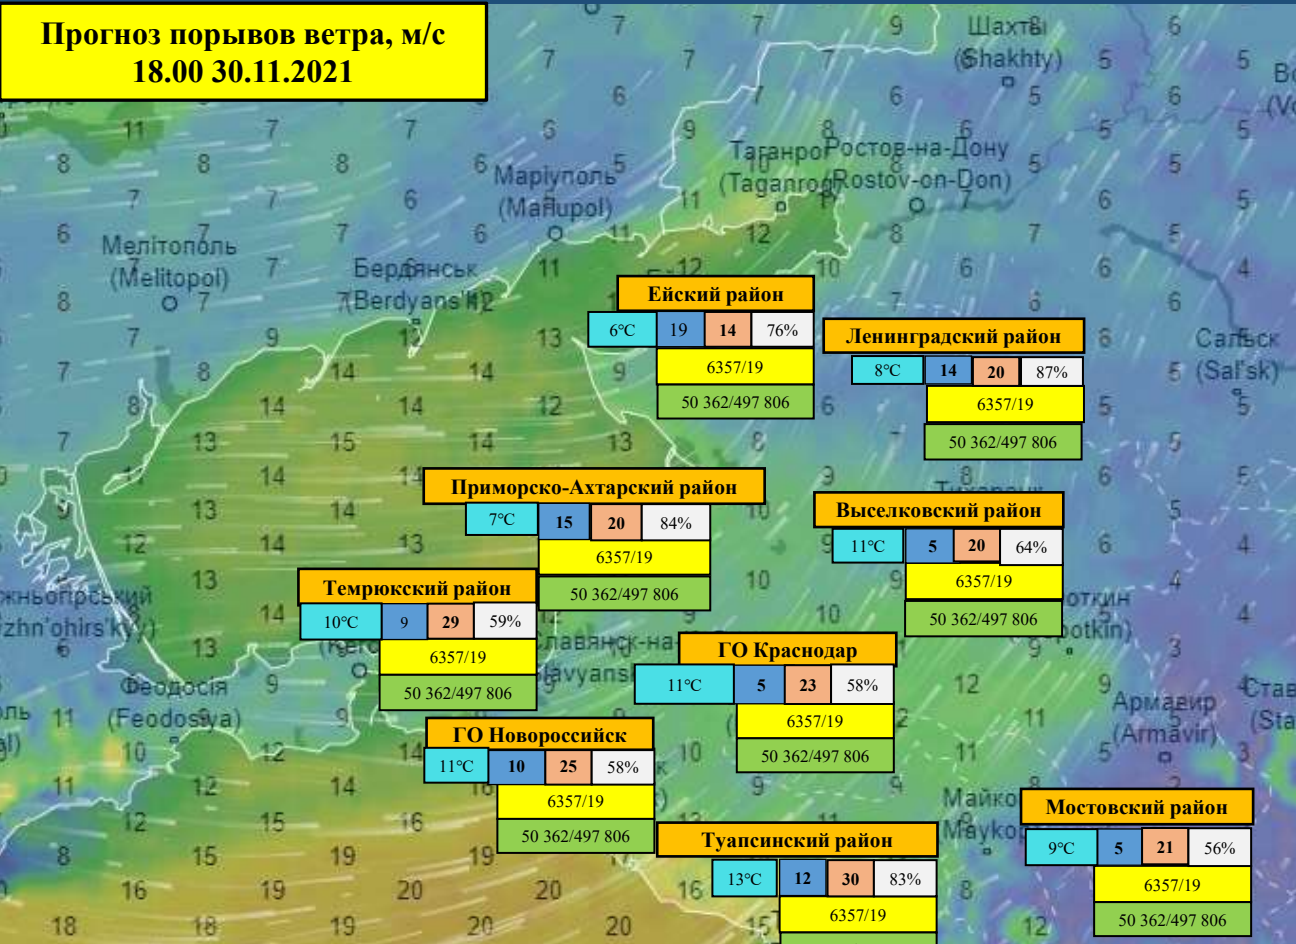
Прогноз порывов ветра, м/с
18.00 30.11.2021

Шахты (Shakhty)
Таганрог (Taganrog)
Ростов-на-Дону (Rostov-on-Don)
Маріуполь (Mariupol)
Мелітополь (Melitopol)
Бердянськ (Berdyans'k)
Сальск (Sal'sk)
Феодосія (Feodosiya)
Армавир (Armavir)
Майкоп (Maykop)

Ейский район
| 6°C | 19 | 14 | 76% |
|---|---|---|---|

6357/19
50 362/497 806

Ленинградский район
| 8°C | 14 | 20 | 87% |
|---|---|---|---|

6357/19
50 362/497 806

Приморско-Ахтарский район
| 7°C | 15 | 20 | 84% |
|---|---|---|---|

6357/19
50 362/497 806

Выселковский район
| 11°C | 5 | 20 | 64% |
|---|---|---|---|

6357/19
50 362/497 806

Темрюкский район
| 10°C | 9 | 29 | 59% |
|---|---|---|---|

6357/19
50 362/497 806

ГО Краснодар
| 11°C | 5 | 23 | 58% |
|---|---|---|---|

6357/19
50 362/497 806

ГО Новороссийск
| 11°C | 10 | 25 | 58% |
|---|---|---|---|

6357/19
50 362/497 806

Мостовский район
| 9°C | 5 | 21 | 56% |
|---|---|---|---|

6357/19
50 362/497 806

Туапсинский район
| 13°C | 12 | 30 | 83% |
|---|---|---|---|

6357/19